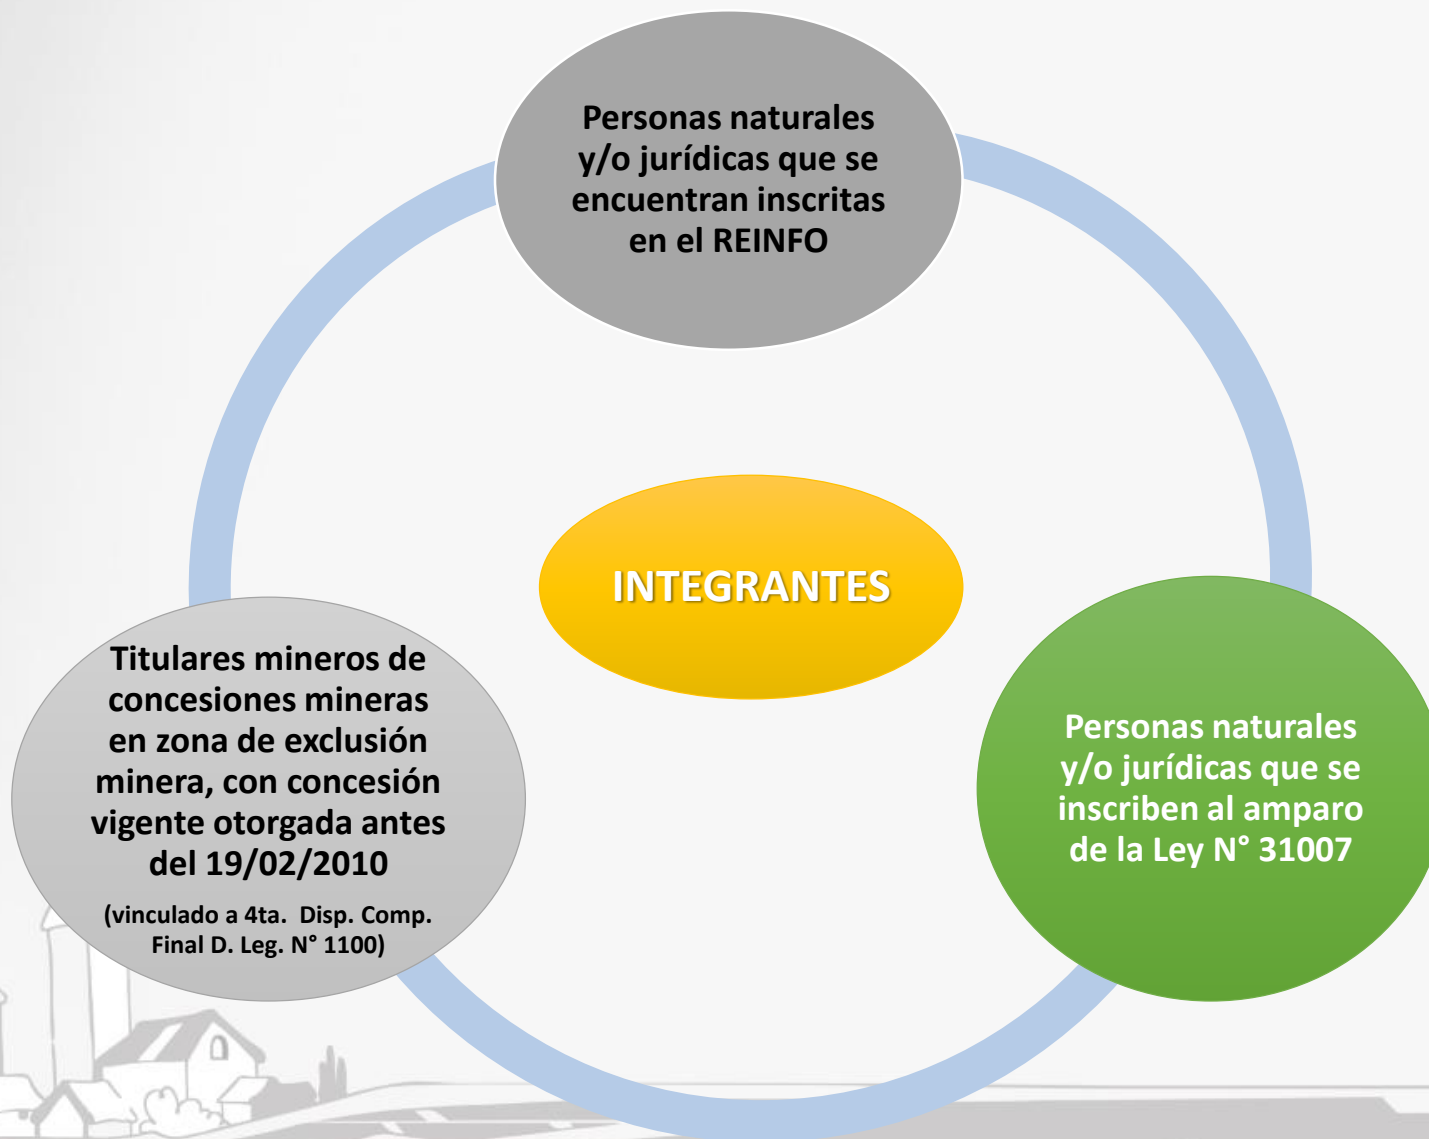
Personas naturales y/o jurídicas que se encuentran inscritas en el REINFO

INTEGRANTES

Titulares mineros de concesiones mineras en zona de exclusión minera, con concesión vigente otorgada antes del 19/02/2010

(vinculado a 4ta. Disp. Comp. Final D. Leg. N° 1100)

Personas naturales y/o jurídicas que se inscriben al amparo de la Ley N° 31007